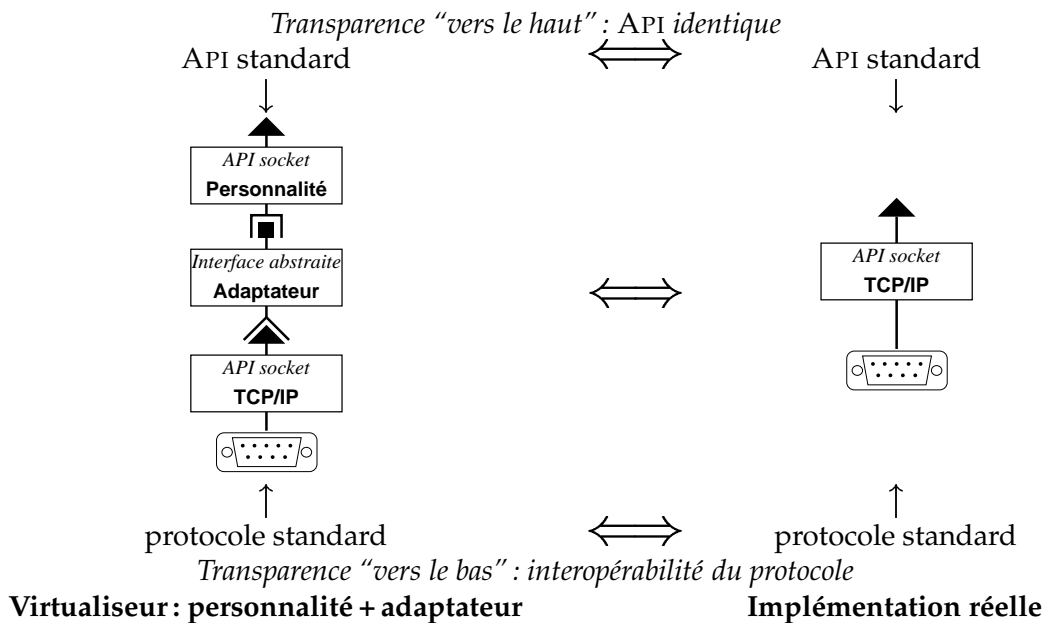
Transparence "vers le haut" : API identique

API standard

API standard

API socket
Personnalité

Interface abstraite
Adaptateur

API socket
TCP/IP

API socket
TCP/IP

protocole standard

protocole standard

Transparence "vers le bas" : interopérabilité du protocole

Virtualiseur : personnalité + adaptateur

Implémentation réelle